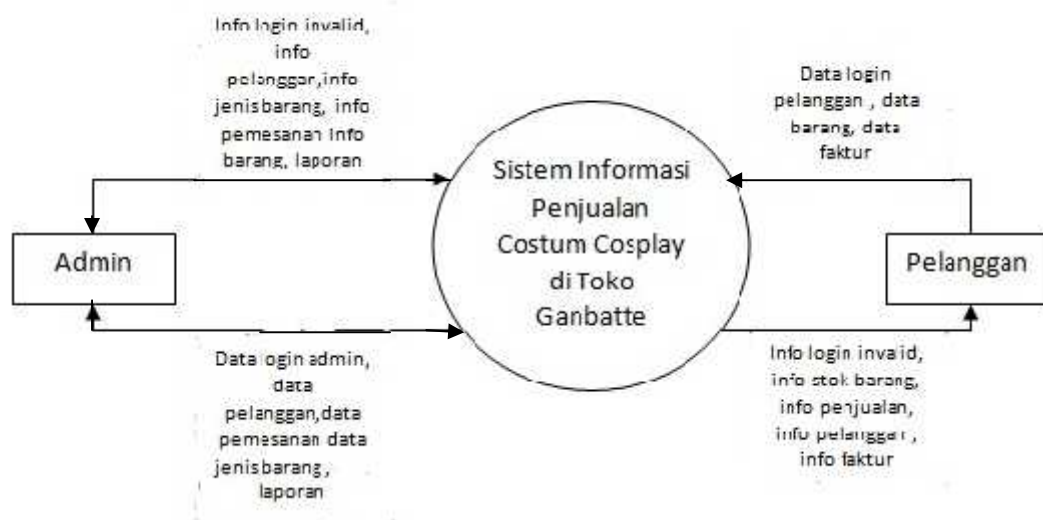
Info login invalid, info pelanggar,info jenisbarang, info pemesanan Info barang, laporan

Data login pelanggan , data barang, data faktur

Sistem Informasi Penjualan Costum Cosplay di Toko Ganbatte

Admin

Pelanggan

Data login admin, data pelanggan,data pemesanan data jenisbarang , laporan

Info login invaid, info stok barang, info penjualan, info pelanggan , info faktur